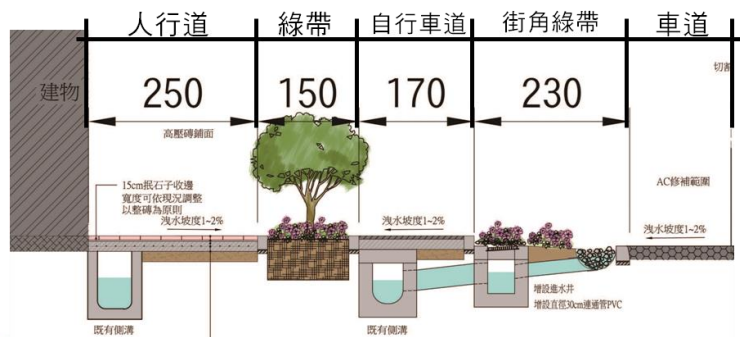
人行道
綠帶
自行車道
街角綠帶
車道

建物
250
150
170
230
切割

高壓磚鋪面

15cm抿石子收邊
寬度可依現況調整
以整磚為原則
洩水坡度1~2%

洩水坡度1~2%

AC修補範圍

洩水坡度1~2%

增設進水井
增設直徑30cm連通管PVC

既有側溝
既有側溝